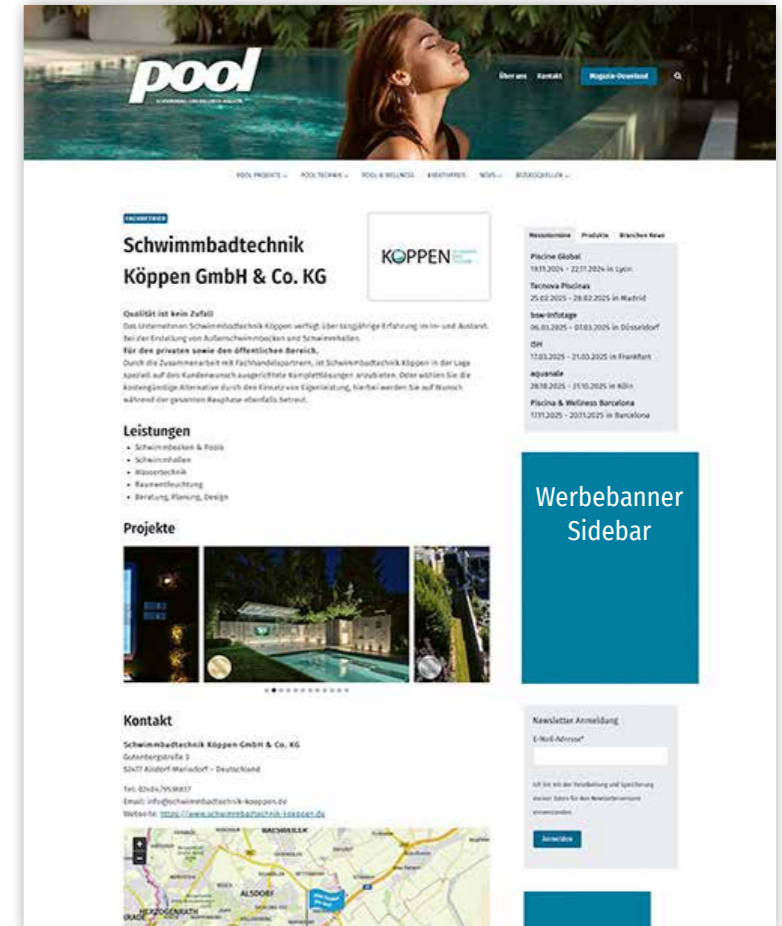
pool

Über uns Kontakt Magazin-Download

POOL PROJEKTE POOL TECHNIK POOL & WELLNESS KREATIVPREIS NEWS BEZUGSQUELLEN

FACHBETRIEB

Schwimmbadtechnik Köppen GmbH & Co. KG

KÖPPEN

Qualität ist kein Zufall
Das Unternehmen Schwimmbadtechnik Köppen verfügt über langjährige Erfahrung im In- und Ausland bei der Erstellung von Außenschwimmbecken und Schwimmhallen.
Für den privaten sowie den öffentlichen Bereich.
Durch die Zusammenarbeit mit Fachhandelspartnern, ist Schwimmbadtechnik Köppen in der Lage speziell auf den Kundenwunsch ausgerichtete Komplettlösungen anzubieten. Oder wählen Sie die kostengünstige Alternative durch den Einsatz von Eigenleistung, hierbei werden Sie auf Wunsch während der gesamten Bauphase ebenfalls betreut.

Leistungen
• Schwimmbecken & Pools
• Schwimmhallen
• Wassertechnik
• Raumentfeuchtung
• Beratung, Planung, Design

Projekte

Kontakt
Schwimmbadtechnik Köppen GmbH & Co. KG
Gutenbergstraße 3
52477 Alsdorf-Mariadorf – Deutschland

Tel: 02404/9538837
Email: info@schwimmbadtechnik-koeppen.de
Webseite: https://www.schwimmbadtechnik-koeppen.de

BAESWEILER
ALSDORF
HERZOGENRATH

Messetermine Produkte Branchen News

Piscine Global
19.11.2024 – 22.11.2024 in Lyon
Tecnova Piscinas
25.02.2025 – 28.02.2025 in Madrid
bsw-Infotage
06.03.2025 – 07.03.2025 in Düsseldorf
ISH
17.03.2025 – 21.03.2025 in Frankfurt
aquanale
28.10.2025 – 31.10.2025 in Köln
Piscina & Wellness Barcelona
17.11.2025 – 20.11.2025 in Barcelona

Werbebanner Sidebar

Newsletter Anmeldung
E-Mail-Adresse*
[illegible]
Anmelden